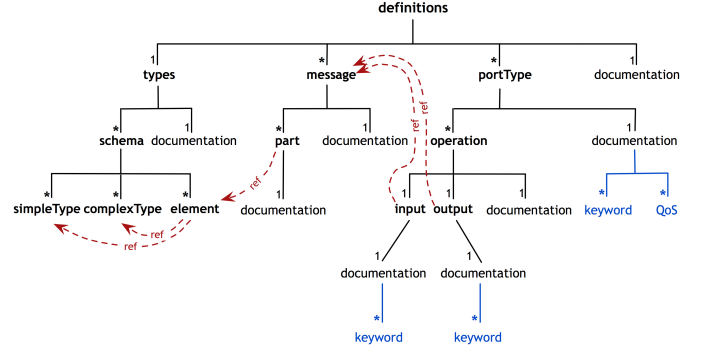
definitions

1
types

*
message

*
portType

1
documentation

*
schema

1
documentation

*
part

1
documentation

*
operation

1
documentation

*
simpleType

*
complexType

*
element

ref

ref

ref

1
documentation

ref

ref

1
input

1
output

1
documentation

*
keyword

*
QoS

1
documentation

1
documentation

*
keyword

*
keyword